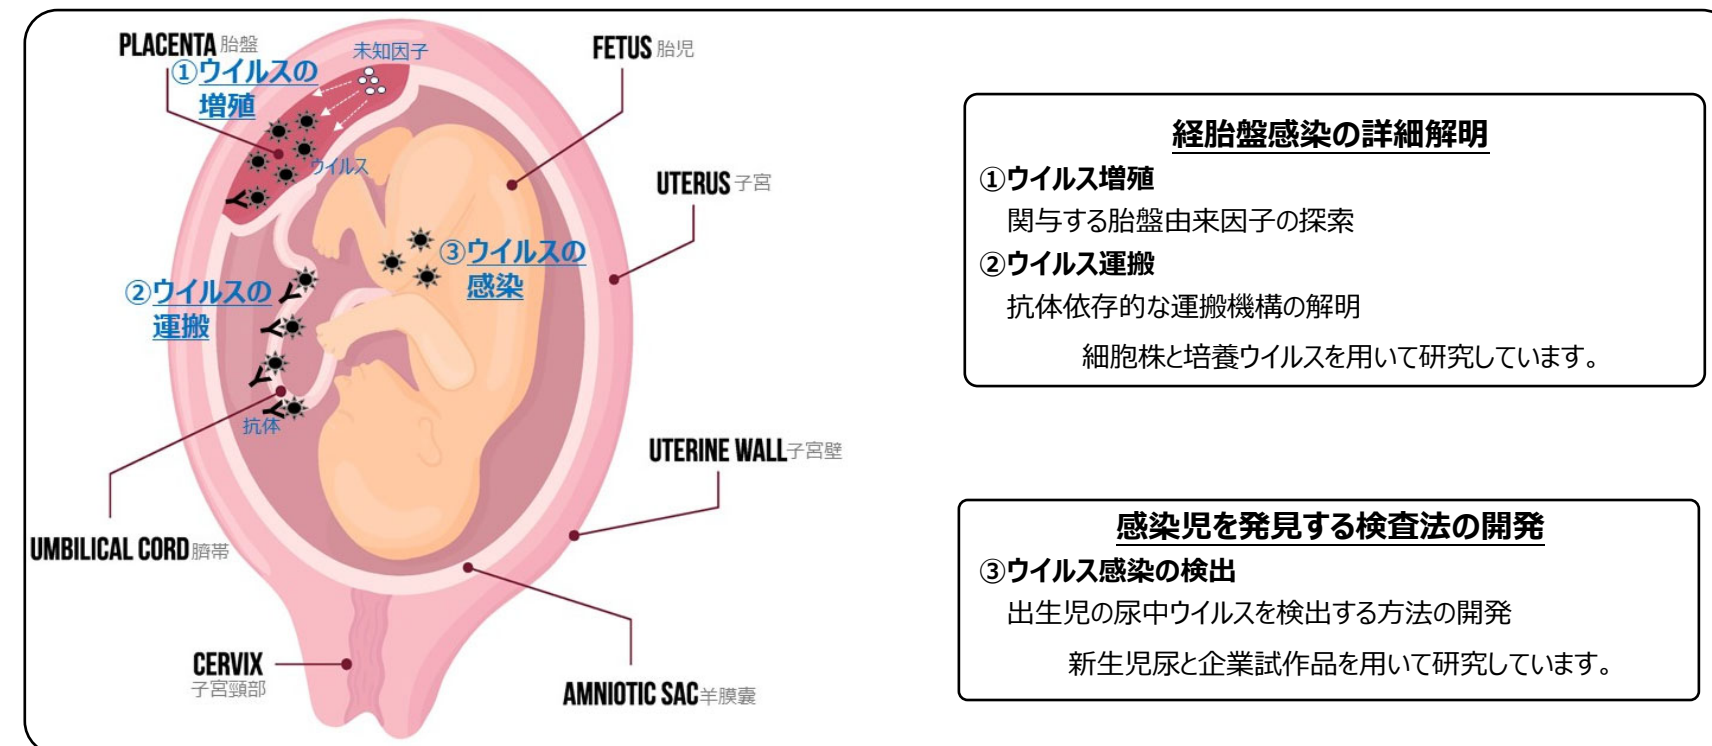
PLACENTA 胎盤

未知因子

①ウイルスの増殖

ウイルス

FETUS 胎児

UTERUS 子宮

③ウイルスの感染

②ウイルスの運搬

抗体

UTERINE WALL 子宮壁

UMBILICAL CORD 臍帯

CERVIX 子宮頸部

AMNIOTIC SAC 羊膜嚢

経胎盤感染の詳細解明

①ウイルス増殖

関与する胎盤由来因子の探索

②ウイルス運搬

抗体依存的な運搬機構の解明

細胞株と培養ウイルスを用いて研究しています。

感染児を発見する検査法の開発

③ウイルス感染の検出

出生児の尿中ウイルスを検出する方法の開発

新生児尿と企業試作品を用いて研究しています。